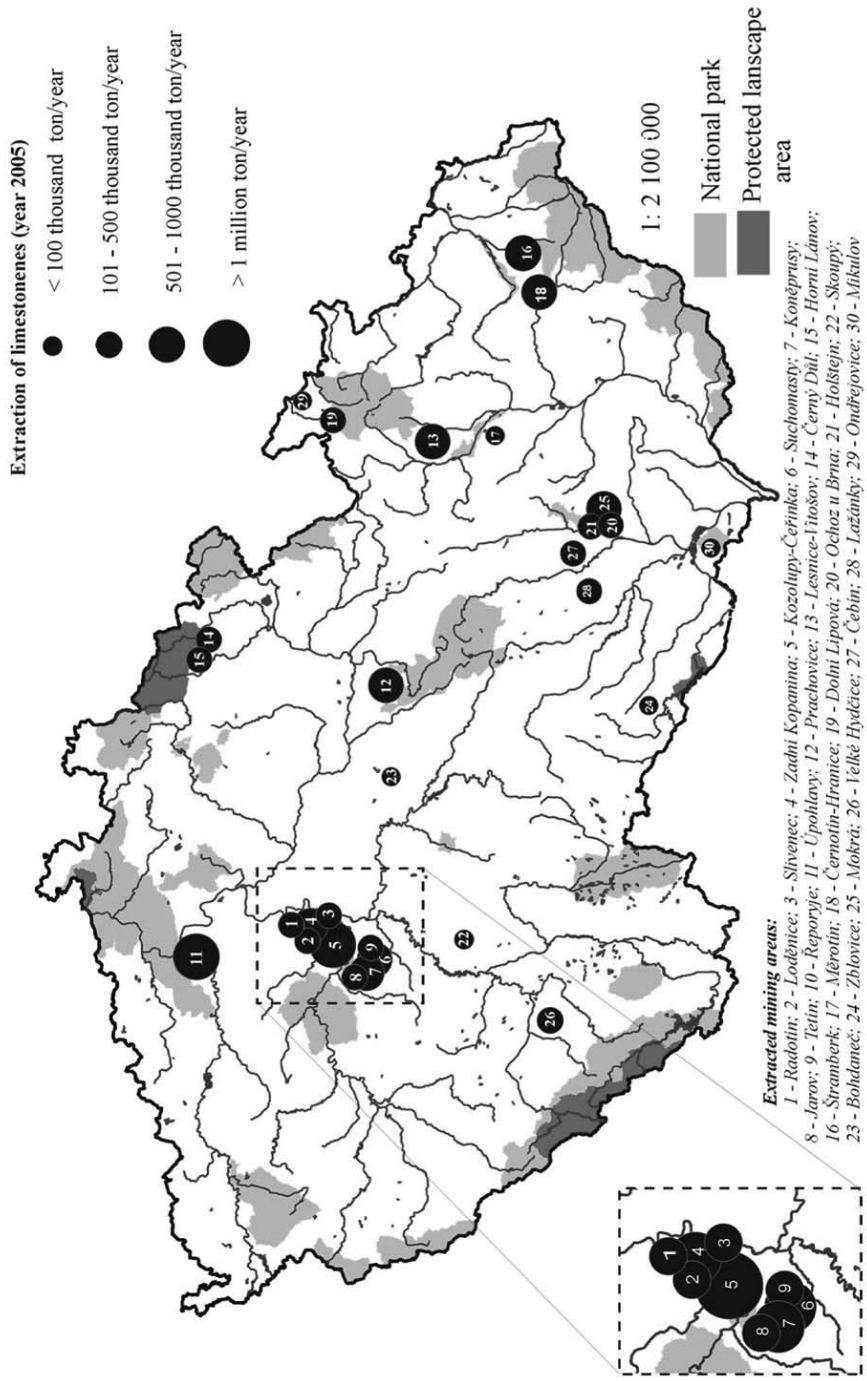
Extraction of limestonenes (year 2005)

< 100 thousand ton/year

101 - 500 thousand ton/year

501 - 1000 thousand ton/year

> 1 million ton/year

1: 2 100 000

National park

Protected lanscape area

Extracted mining areas:
1 - Radotín; 2 - Loděnice; 3 - Slivenec; 4 - Zadní Kopanina; 5 - Kozolupy-Čeřinka; 6 - Suchomasty; 7 - Koněprusy; 8 - Jarov; 9 - Tetín; 10 - Řeporyje; 11 - Úpohlavy; 12 - Prachovice; 13 - Lesnice-Vitošov; 14 - Černý Důl; 15 - Horní Lánov; 16 - Štramberk; 17 - Měrotín; 18 - Černotín-Hranice; 19 - Dolní Lipová; 20 - Ochoz u Brna; 21 - Holštejn; 22 - Skoupý; 23 - Bohdaneč; 24 - Zblovice; 25 - Mokrá; 26 - Velké Hydčice; 27 - Čebín; 28 - Lažánky; 29 - Ondřejovice; 30 - Mikulov

1 2 3 4 5 6 7 8 9 11 12 13 14 15 16 17 18 19 20 21 22 23 24 25 26 27 28 29 30

1 2 3 4 5 6 7 8 9